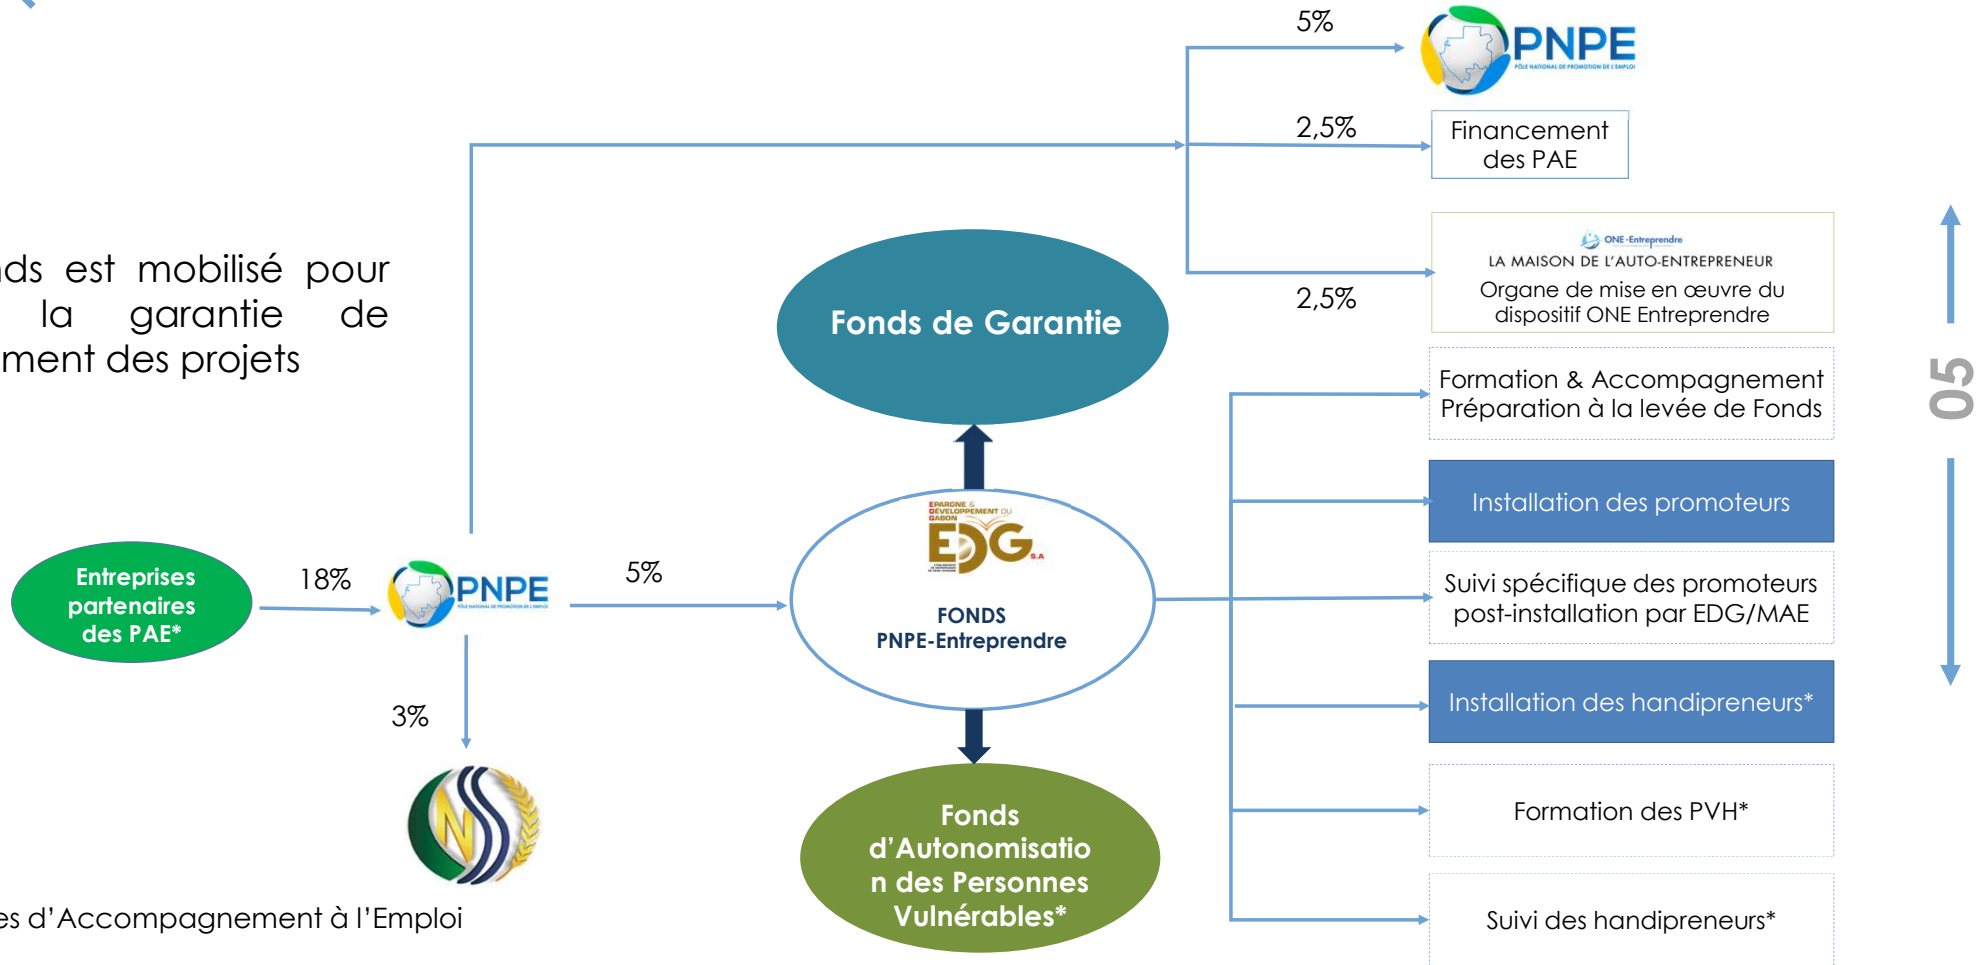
ds est mobilisé pour la garantie de ment des projets

5%

PNPE
PÔLE NATIONAL DE PROMOTION DE L'EMPLOI

2,5%

Financement des PAE

ONE-Entreprendre
LA MAISON DE L'AUTO-ENTREPRENEUR
Organe de mise en œuvre du dispositif ONE Entreprendre

2,5%

Fonds de Garantie

Formation & Accompagnement
Préparation à la levée de Fonds

Installation des promoteurs

Suivi spécifique des promoteurs post-installation par EDG/MAE

Installation des handipreneurs*

Formation des PVH*

Suivi des handipreneurs*

05

Entreprises partenaires des PAE*

18%

PNPE
PÔLE NATIONAL DE PROMOTION DE L'EMPLOI

5%

EPARGNE & DÉVELOPPEMENT DU GABON
EDG S.A

FONDS
PNPE-Entreprendre

3%

Fonds d'Autonomisation des Personnes Vulnérables*

es d'Accompagnement à l'Emploi